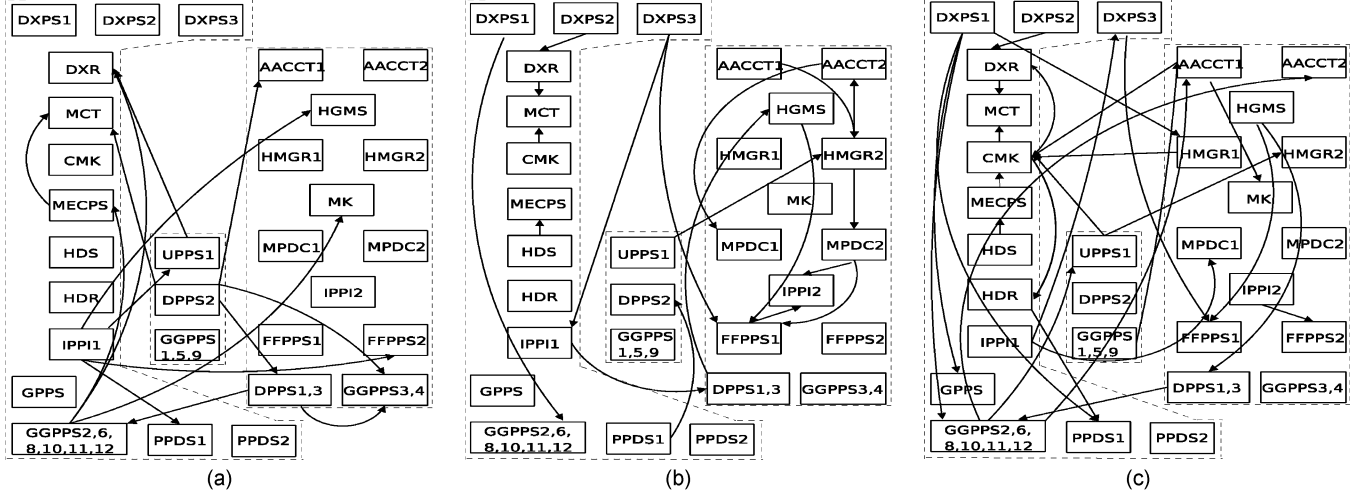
DXPS1 DXPS2 DXPS3
DXR
MCT
CMK
MECPS
HDS
HDR
IPPI1
GPPS
GGPPS2,6, 8,10,11,12
UPPS1
DPPS2
GGPPS 1,5,9
AACCT1 AACCT2
HGMS
HMGR1 HMGR2
MK
MPDC1 MPDC2
IPPI2
FFPPS1 FFPPS2
DPPS1,3 GGPPS3,4
PPDS1 PPDS2
(a)

DXPS1 DXPS2 DXPS3
DXR
MCT
CMK
MECPS
HDS
HDR
IPPI1
GPPS
GGPPS2,6, 8,10,11,12
UPPS1
DPPS2
GGPPS 1,5,9
AACCT1 AACCT2
HGMS
HMGR1 HMGR2
MK
MPDC1 MPDC2
IPPI2
FFPPS1 FFPPS2
DPPS1,3 GGPPS3,4
PPDS1 PPDS2
(b)

DXPS1 DXPS2 DXPS3
DXR
MCT
CMK
MECPS
HDS
HDR
IPPI1
GPPS
GGPPS2,6, 8,10,11,12
UPPS1
DPPS2
GGPPS 1,5,9
AACCT1 AACCT2
HGMS
HMGR1 HMGR2
MK
MPDC1 MPDC2
IPPI2
FFPPS1 FFPPS2
DPPS1,3 GGPPS3,4
PPDS1 PPDS2
(c)